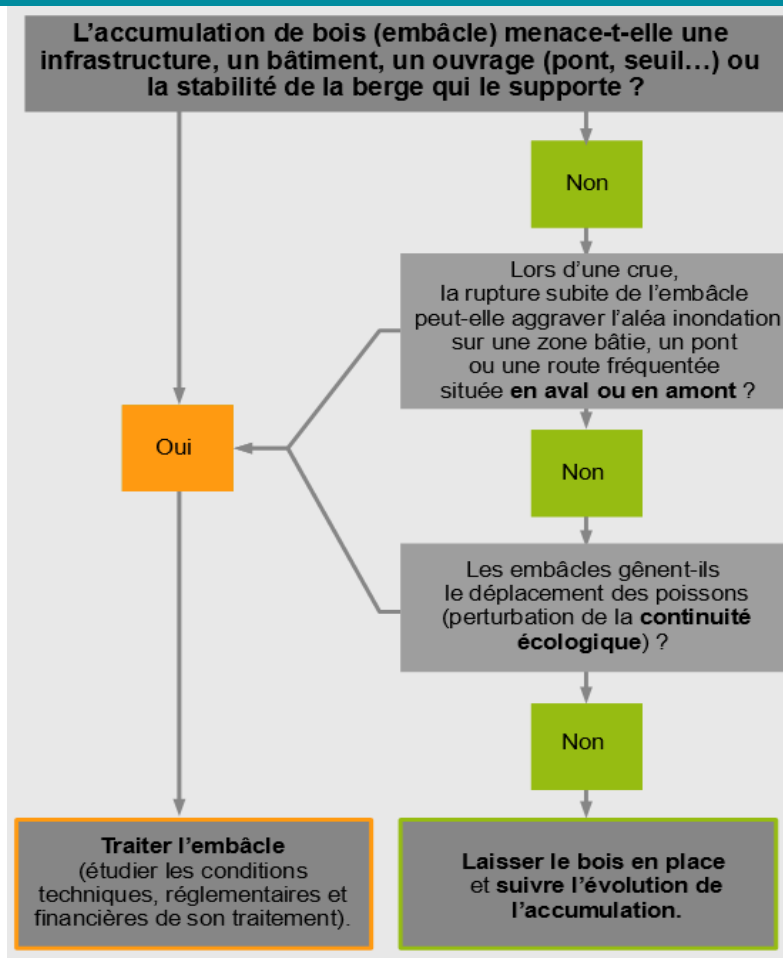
L’accumulation de bois (embâcle) menace-t-elle une infrastructure, un bâtiment, un ouvrage (pont, seuil…) ou la stabilité de la berge qui le supporte ?

Non

Lors d’une crue, la rupture subite de l’embâcle peut-elle aggraver l’aléa inondation sur une zone bâtie, un pont ou une route fréquentée située en aval ou en amont ?

Oui

Non

Les embâcles gênent-ils le déplacement des poissons (perturbation de la continuité écologique) ?

Non

Traiter l’embâcle (étudier les conditions techniques, réglementaires et financières de son traitement).

Laisser le bois en place et suivre l’évolution de l’accumulation.